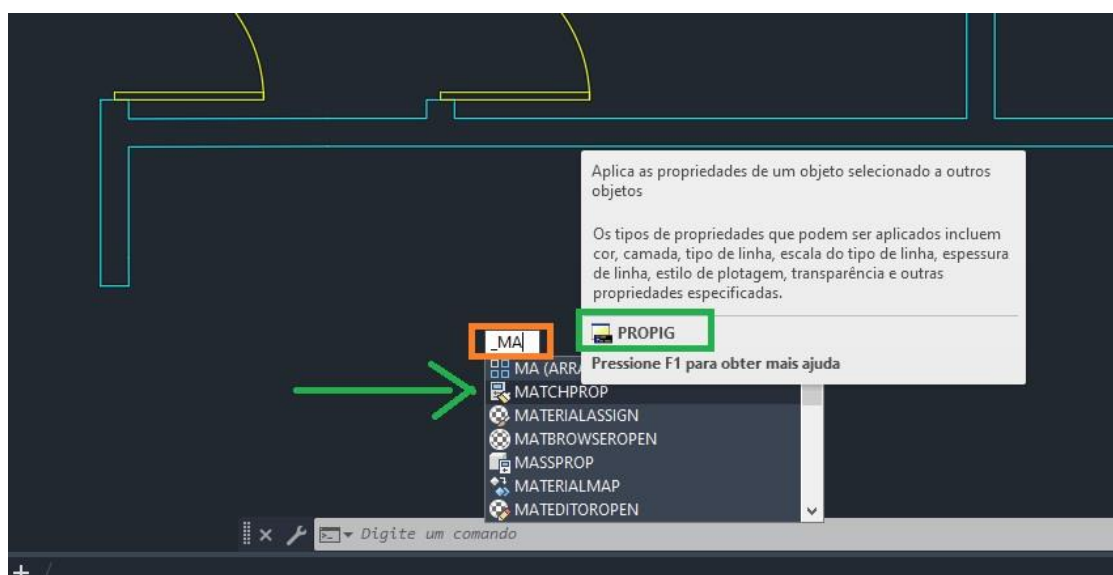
Aplica as propriedades de um objeto selecionado a outros objetos

Os tipos de propriedades que podem ser aplicados incluem cor, camada, tipo de linha, escala do tipo de linha, espessura de linha, estilo de plotagem, transparência e outras propriedades especificadas.

PROPIG

Pressione F1 para obter mais ajuda

_MA

MA (ARRA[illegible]

MATCHPROP

MATERIALASSIGN

MATBROWSEROPEN

MASSPROP

MATERIALMAP

MATEDITOROPEN

Digite um comando